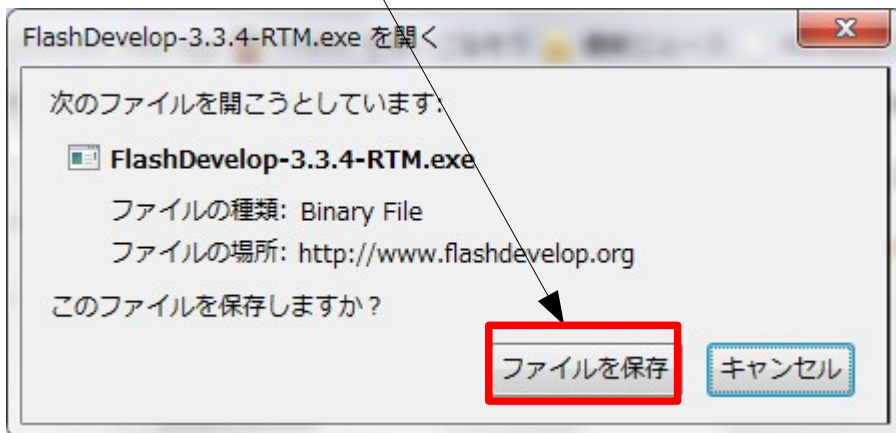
FlashDevelop-3.3.4-RTM.exe を開く

次のファイルを開こうとしています:

FlashDevelop-3.3.4-RTM.exe

ファイルの種類: Binary File

ファイルの場所: http://www.flashdevelop.org

このファイルを保存しますか?

ファイルを保存

キャンセル